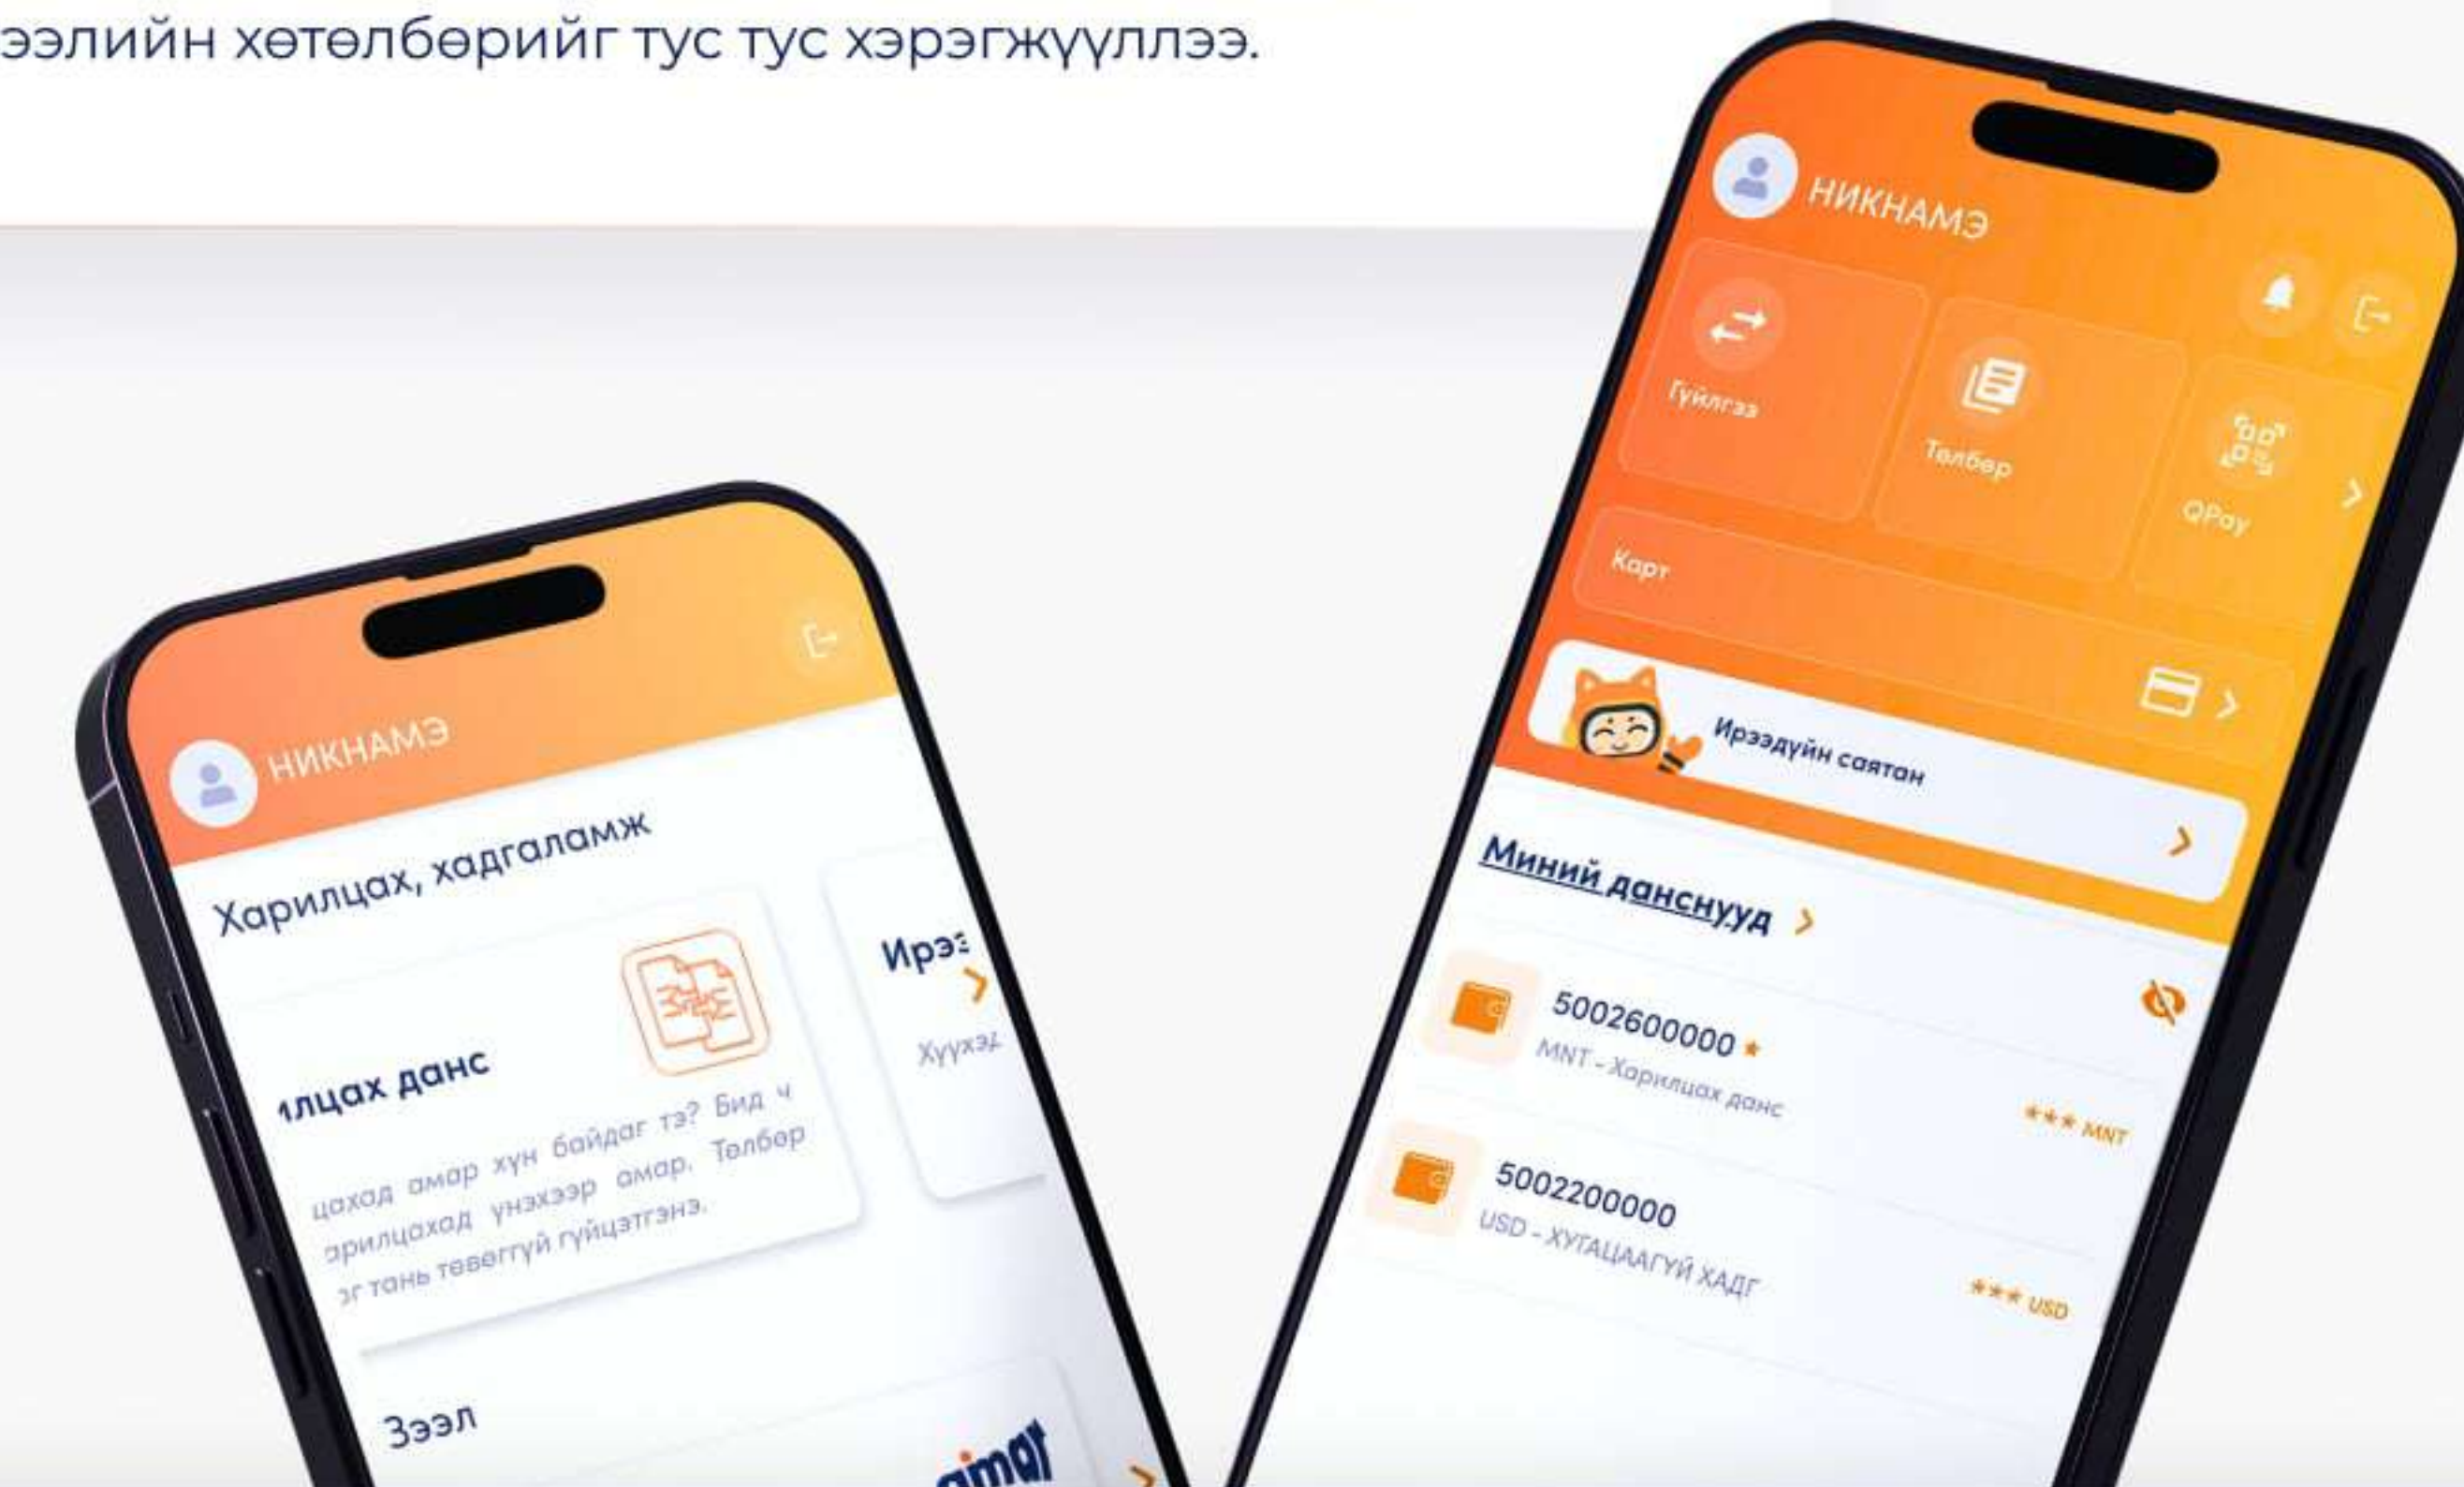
ээлийн хөтөлбөрийг тус тус хэрэгжүүллээ.

НИКНАМЭ

Гүйлгээ

Төлбөр

QPay

Карт

Ирээдүйн саятан

Миний данснууд

5002600000

MNT - Харилцах данс

*** MNT

5002200000

USD - ХУГАЦААГҮЙ ХАДГ

*** USD

НИКНАМЭ

Харилцах, хадгаламж

илцах данс

цахад амар хүн байдаг уу? Бид ч арилцахад үнэхээр амар. Төлбөр эг тань төвөггүй гүйцэтгэнэ.

Ирэ

Хүүхэд

Зээл

amar